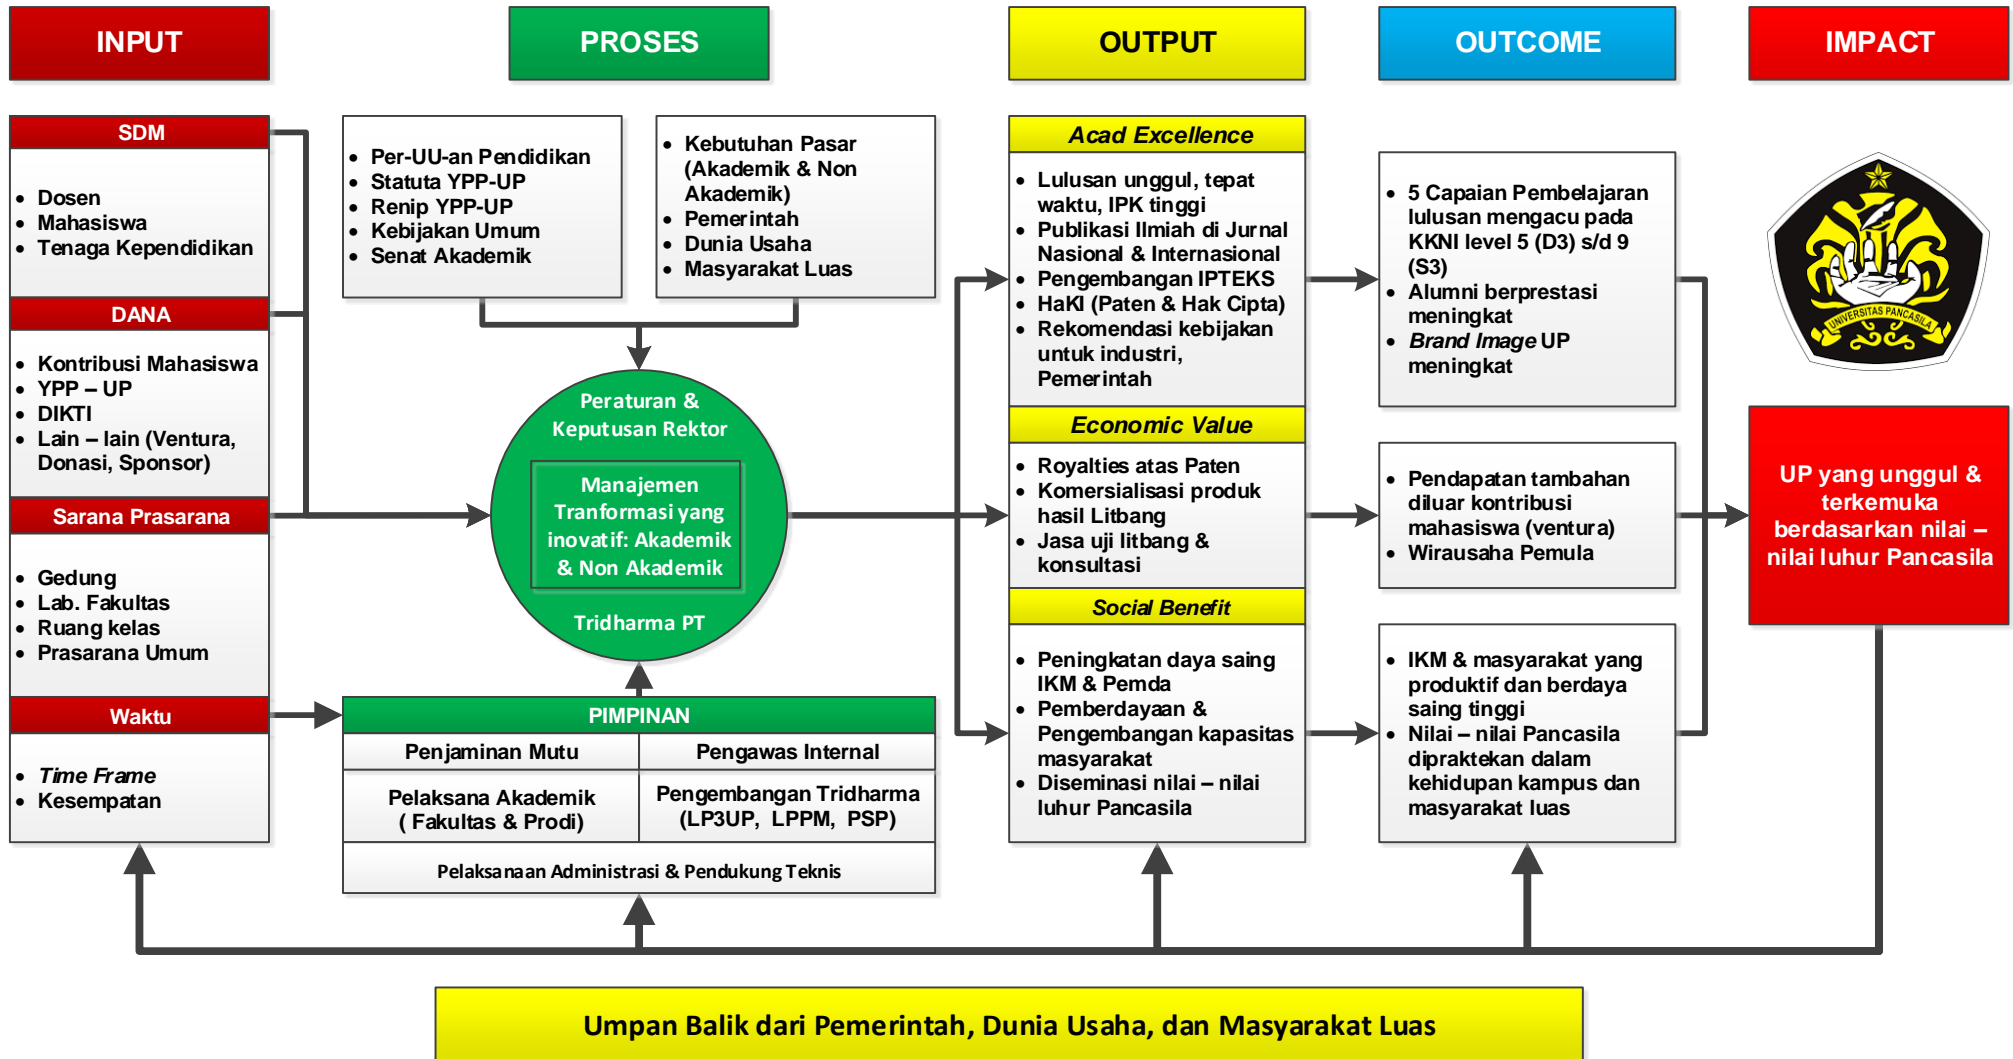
INPUT

PROSES

OUTPUT

OUTCOME

IMPACT

SDM

- Dosen
- Mahasiswa
- Tenaga Kependidikan

DANA

- Kontribusi Mahasiswa
- YPP – UP
- DIKTI
- Lain – lain (Ventura, Donasi, Sponsor)

Sarana Prasarana

- Gedung
- Lab. Fakultas
- Ruang kelas
- Prasarana Umum

Waktu

- *Time Frame*
- Kesempatan

- Per-UU-an Pendidikan
- Statuta YPP-UP
- Renip YPP-UP
- Kebijakan Umum
- Senat Akademik

- Kebutuhan Pasar (Akademik & Non Akademik)
- Pemerintah
- Dunia Usaha
- Masyarakat Luas

Peraturan & Keputusan Rektor

Manajemen Tranformasi yang inovatif: Akademik & Non Akademik

Tridharma PT

PIMPINAN

| Penjaminan Mutu | Pengawas Internal |
|---|---|
| Pelaksana Akademik ( Fakultas & Prodi) | Pengembangan Tridharma (LP3UP, LPPM, PSP) |

Pelaksanaan Administrasi & Pendukung Teknis

*Acad Excellence*

- Lulusan unggul, tepat waktu, IPK tinggi
- Publikasi Ilmiah di Jurnal Nasional & Internasional
- Pengembangan IPTEKS
- HaKI (Paten & Hak Cipta)
- Rekomendasi kebijakan untuk industri, Pemerintah

*Economic Value*

- Royalties atas Paten
- Komersialisasi produk hasil Litbang
- Jasa uji litbang & konsultasi

*Social Benefit*

- Peningkatan daya saing IKM & Pemda
- Pemberdayaan & Pengembangan kapasitas masyarakat
- Diseminasi nilai – nilai luhur Pancasila

- 5 Capaian Pembelajaran lulusan mengacu pada KKNI level 5 (D3) s/d 9 (S3)
- Alumni berprestasi meningkat
- *Brand Image* UP meningkat

- Pendapatan tambahan diluar kontribusi mahasiswa (ventura)
- Wirausaha Pemula

- IKM & masyarakat yang produktif dan berdaya saing tinggi
- Nilai – nilai Pancasila dipraktekan dalam kehidupan kampus dan masyarakat luas

UNIVERSITAS PANCASILA

UP yang unggul & terkemuka berdasarkan nilai – nilai luhur Pancasila

Umpan Balik dari Pemerintah, Dunia Usaha, dan Masyarakat Luas